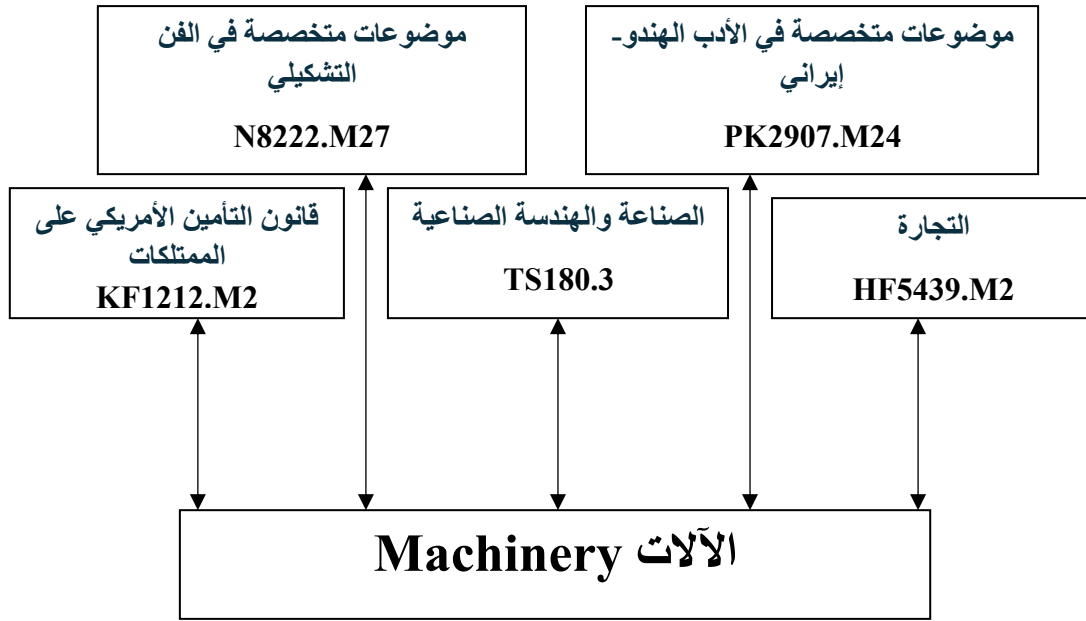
موضوعات متخصصة في الأدب الهندو-إيراني

PK2907.M24

موضوعات متخصصة في الفن التشكيلي

N8222.M27

التجارة

HF5439.M2

الصناعة والهندسة الصناعية

TS180.3

قانون التأمين الأمريكي على الممتلكات

KF1212.M2

الآلات Machinery